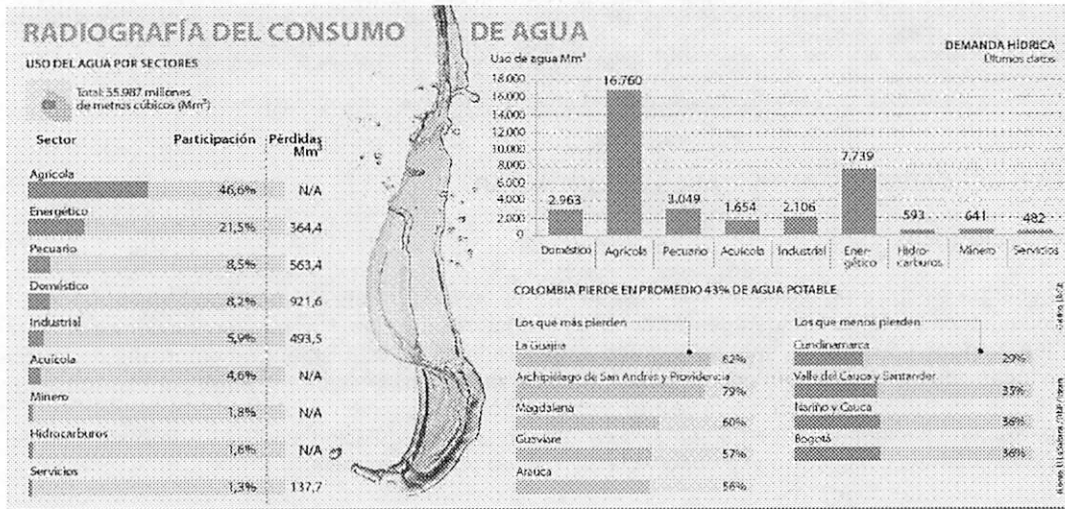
RADIOGRAFÍA DEL CONSUMO DE AGUA

USO DEL AGUA POR SECTORES

Total: 35.987 millones de metros cúbicos (Mm³)

| Sector | Participación | Pérdidas Mm³ |
|---|---|---|
| Agrícola | 46,6% | N/A |
| Energético | 21,5% | 364,4 |
| Pecuario | 8,5% | 563,4 |
| Doméstico | 8,2% | 921,6 |
| Industrial | 5,9% | 493,5 |
| Acuícola | 4,6% | N/A |
| Minero | 1,8% | N/A |
| Hidrocarburos | 1,8% | N/A |
| Servicios | 1,3% | 137,7 |

DEMANDA HÍDRICA
Últimos datos

Uso de agua Mm³

18.000
16.000
14.000
12.000
10.000
8.000
6.000
4.000
2.000
0

2.963 Doméstico
16.760 Agrícola
3.049 Pecuario
1.654 Acuícola
2.106 Industrial
7.739 Energético
593 Hidrocarburos
641 Minero
482 Servicios

COLOMBIA PIERDE EN PROMEDIO 43% DE AGUA POTABLE

Los que más pierden
La Guajira 82%
Archipiélago de San Andrés y Providencia 79%
Magdalena 60%
Guaviare 57%
Arauca 56%

Los que menos pierden
Cundinamarca 29%
Valle del Cauca y Santander 33%
Nariño y Cauca 36%
Bogotá 36%

Gráfico: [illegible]
Fuente: El Espectador / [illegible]